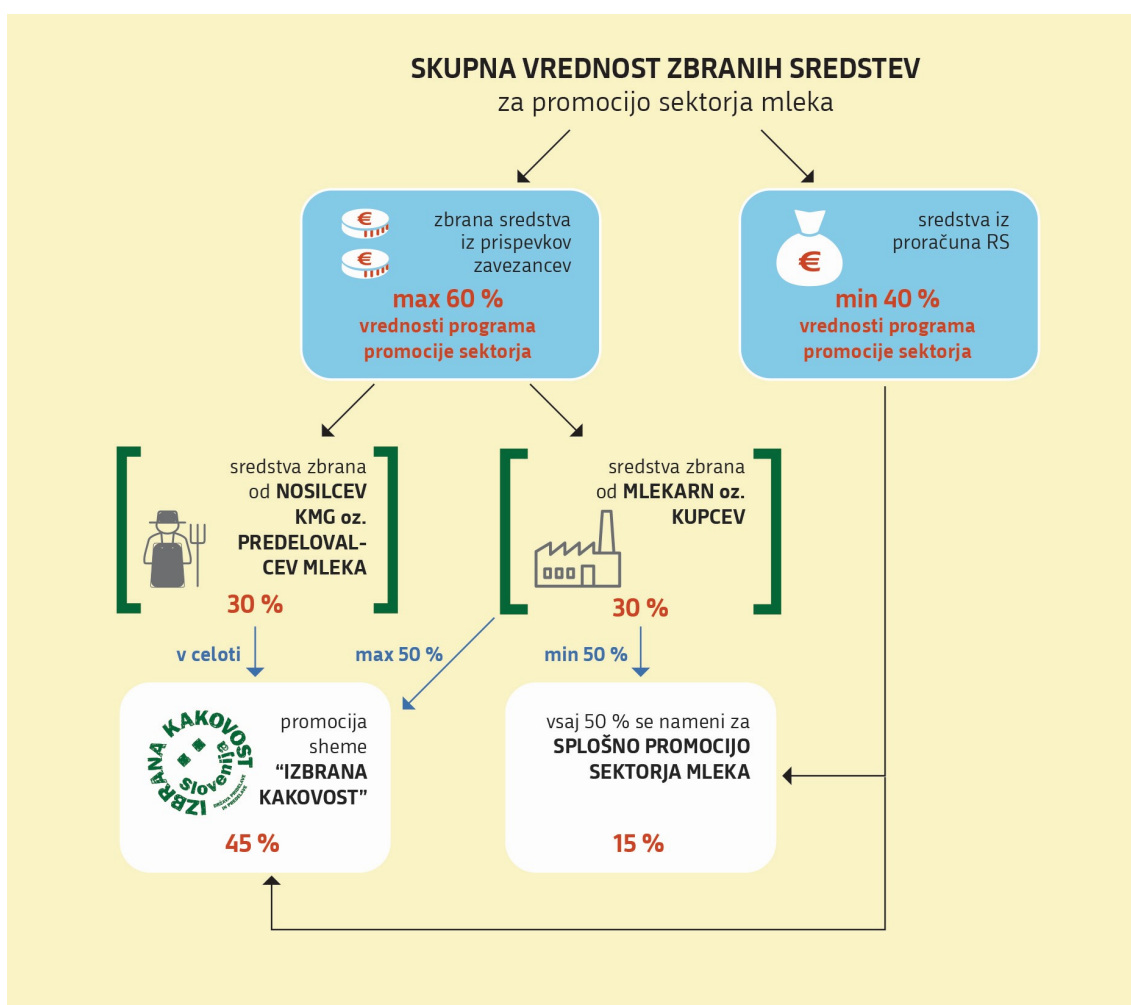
SKUPNA VREDNOST ZBRANIH SREDSTEV
za promocijo sektorja mleka

€
€
zbrana sredstva iz prispevkov zavezancev
max 60 %
vrednosti programa promocije sektorja

€
sredstva iz proračuna RS
min 40 %
vrednosti programa promocije sektorja

sredstva zbrana od NOSILCEV KMG oz. PREDELOVALCEV MLEKA
30 %

sredstva zbrana od MLEKARN oz. KUPCEV
30 %

v celoti
max 50 %
min 50 %

IZBRANA KAKOVOST Slovenija
promocija sheme "IZBRANA KAKOVOST"
45 %

vsaj 50 % se nameni za SPLOŠNO PROMOCIJO SEKTORJA MLEKA
15 %